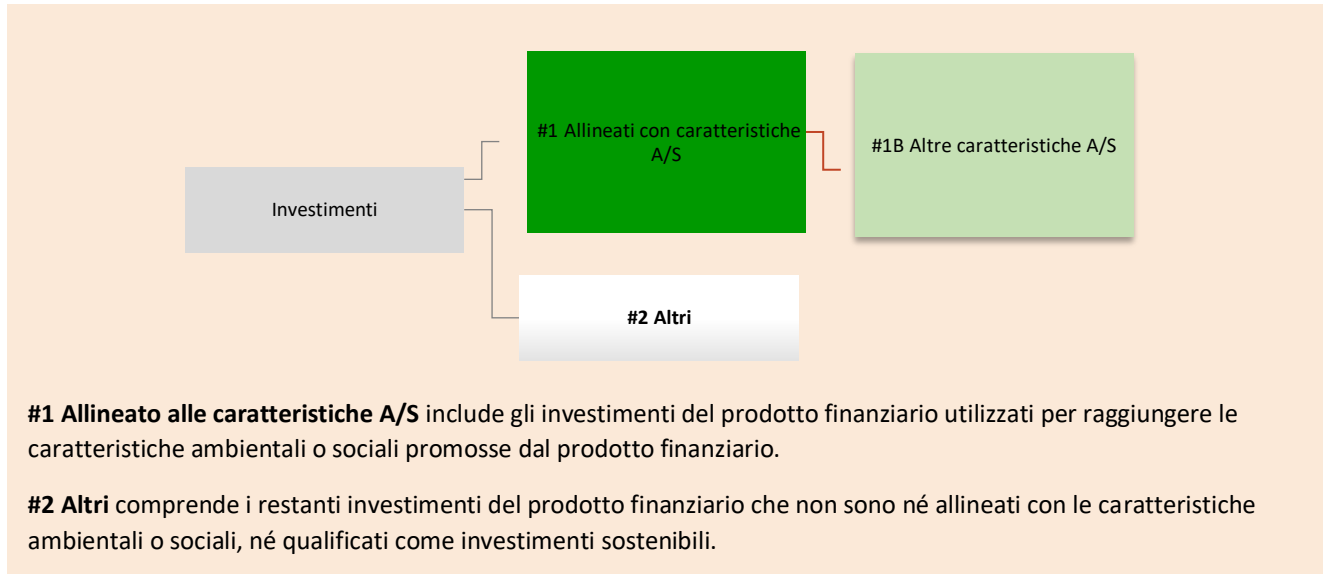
Investimenti

#1 Allineati con caratteristiche A/S

#1B Altre caratteristiche A/S

#2 Altri

**#1 Allineato alle caratteristiche A/S** include gli investimenti del prodotto finanziario utilizzati per raggiungere le caratteristiche ambientali o sociali promosse dal prodotto finanziario.

**#2 Altri** comprende i restanti investimenti del prodotto finanziario che non sono né allineati con le caratteristiche ambientali o sociali, né qualificati come investimenti sostenibili.